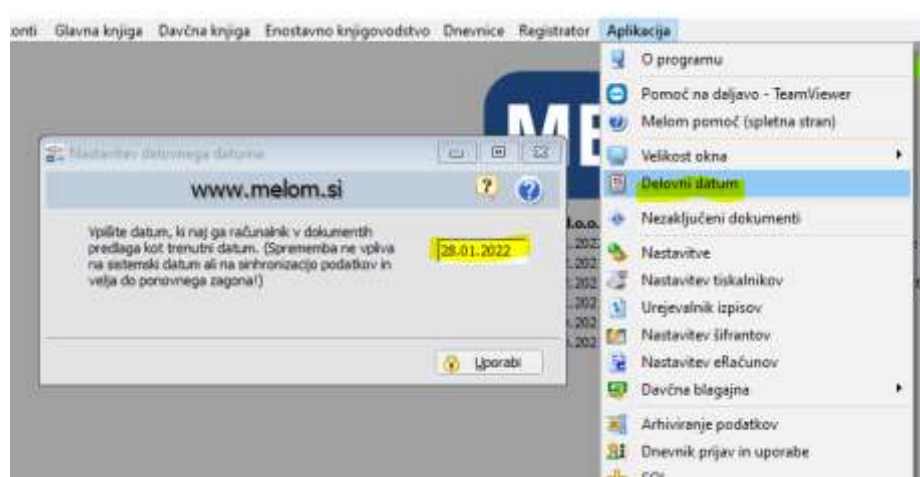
onti Glavna knjiga Davčna knjiga Enostavno knjigovodstvo Dnevnice Registrator Aplikacija

O programu
Pomoč na daljavo - TeamViewer
Melom pomoč (spletna stran)
Velikost okna
Delovni datum
Nezaključeni dokumenti
Nastavitve
Nastavitev tiskalnikov
Urejevalnik izpisov
Nastavitev šifrantov
Nastavitev eRačunov
Davčna blagajna
Arhiviranje podatkov
Dnevnik prijav in uporabe
SQL

ME

Nastavitev delovnega datuma

www.melom.si

Vpišite datum, ki naj ga računalnik v dokumentih predlaga kot trenutni datum. (Sprememba ne vpliva na sistemski datum ali na sinhronizacijo podatkov in velja do ponovnega zagona!)

28.01.2022

Uporabi

l.o.o.
.202
.202
.202
.202
.202
.202